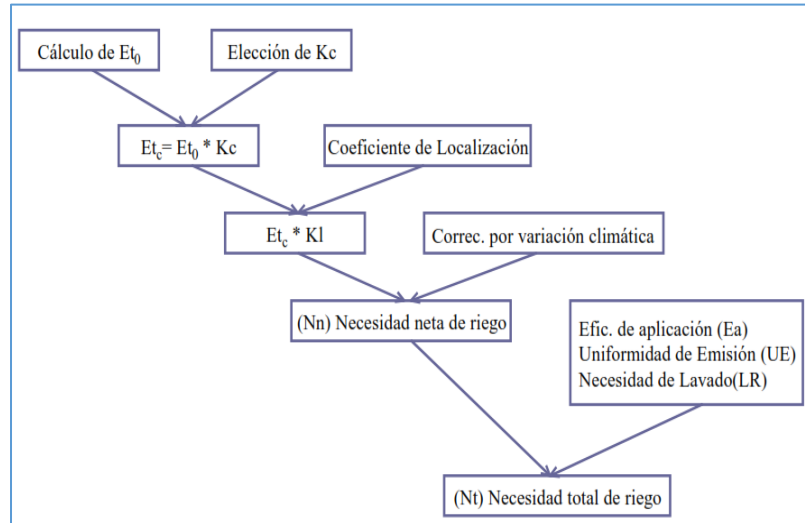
Cálculo de $Et_0$

Elección de Kc

$Et_c = Et_0 * Kc$

Coeficiente de Localización

$Et_c * Kl$

Correc. por variación climática

(Nn) Necesidad neta de riego

Efic. de aplicación (Ea)
Uniformidad de Emisión (UE)
Necesidad de Lavado(LR)

(Nt) Necesidad total de riego